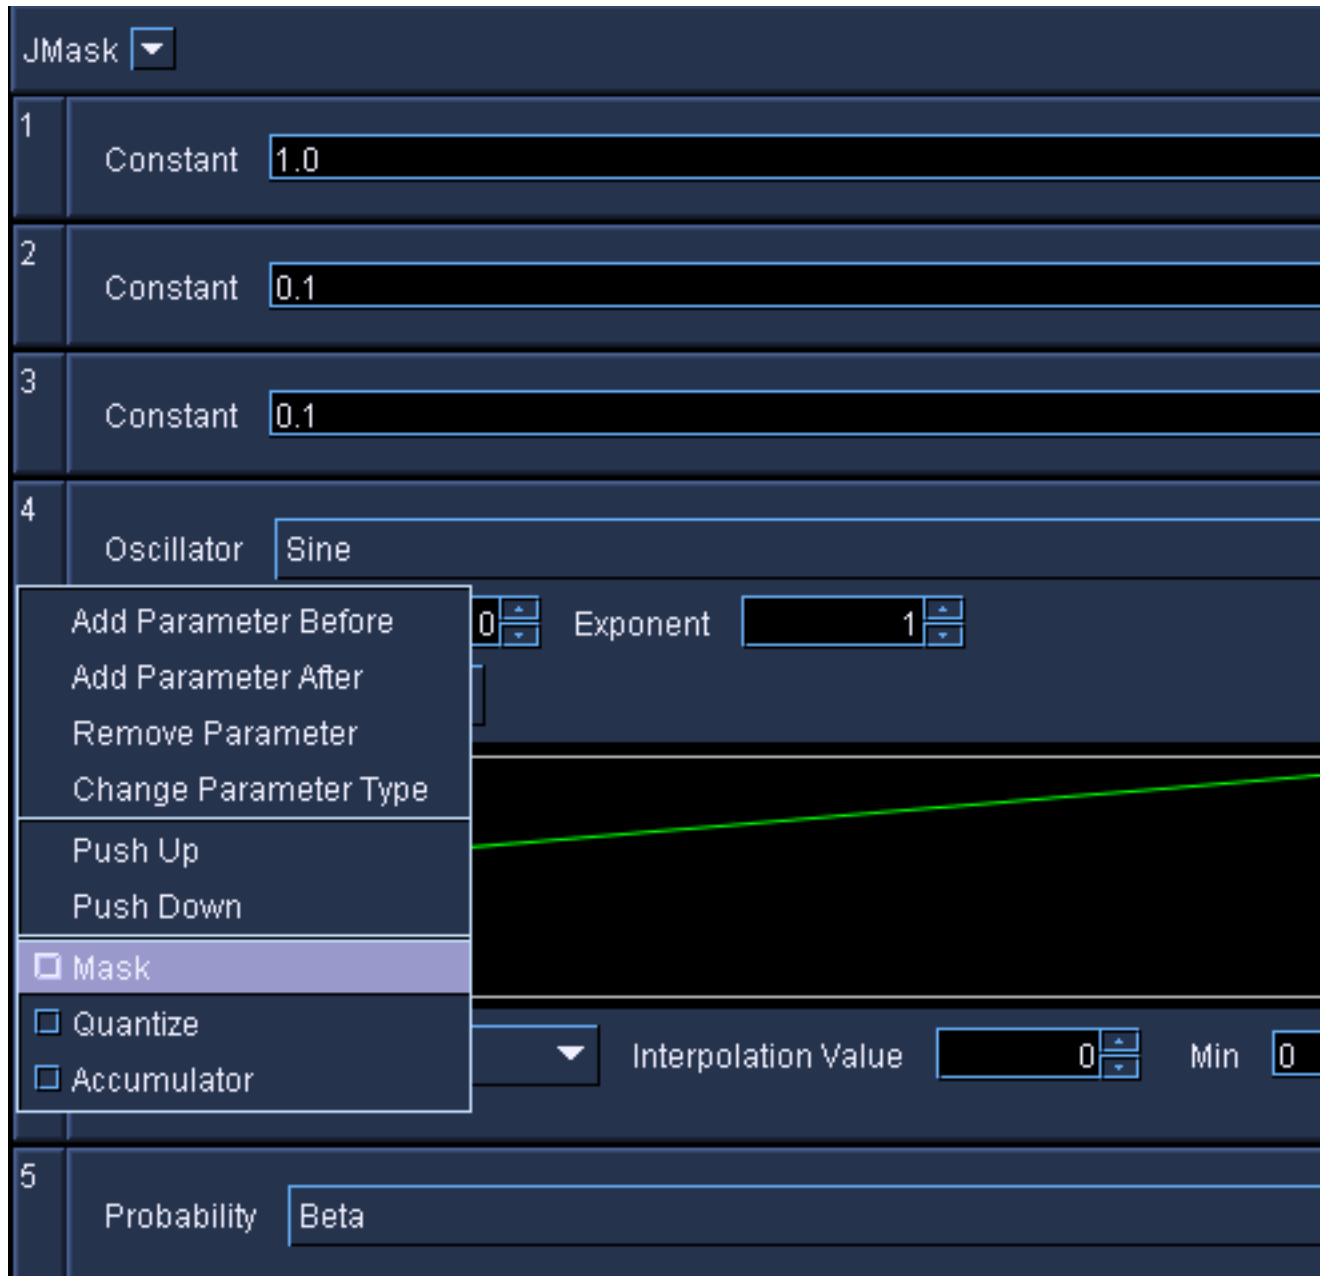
JMask

1
Constant 1.0

2
Constant 0.1

3
Constant 0.1

4
Oscillator Sine

Add Parameter Before
Add Parameter After
Remove Parameter
Change Parameter Type
Push Up
Push Down
Mask
Quantize
Accumulator

0 Exponent 1

Interpolation Value 0 Min 0

5
Probability Beta